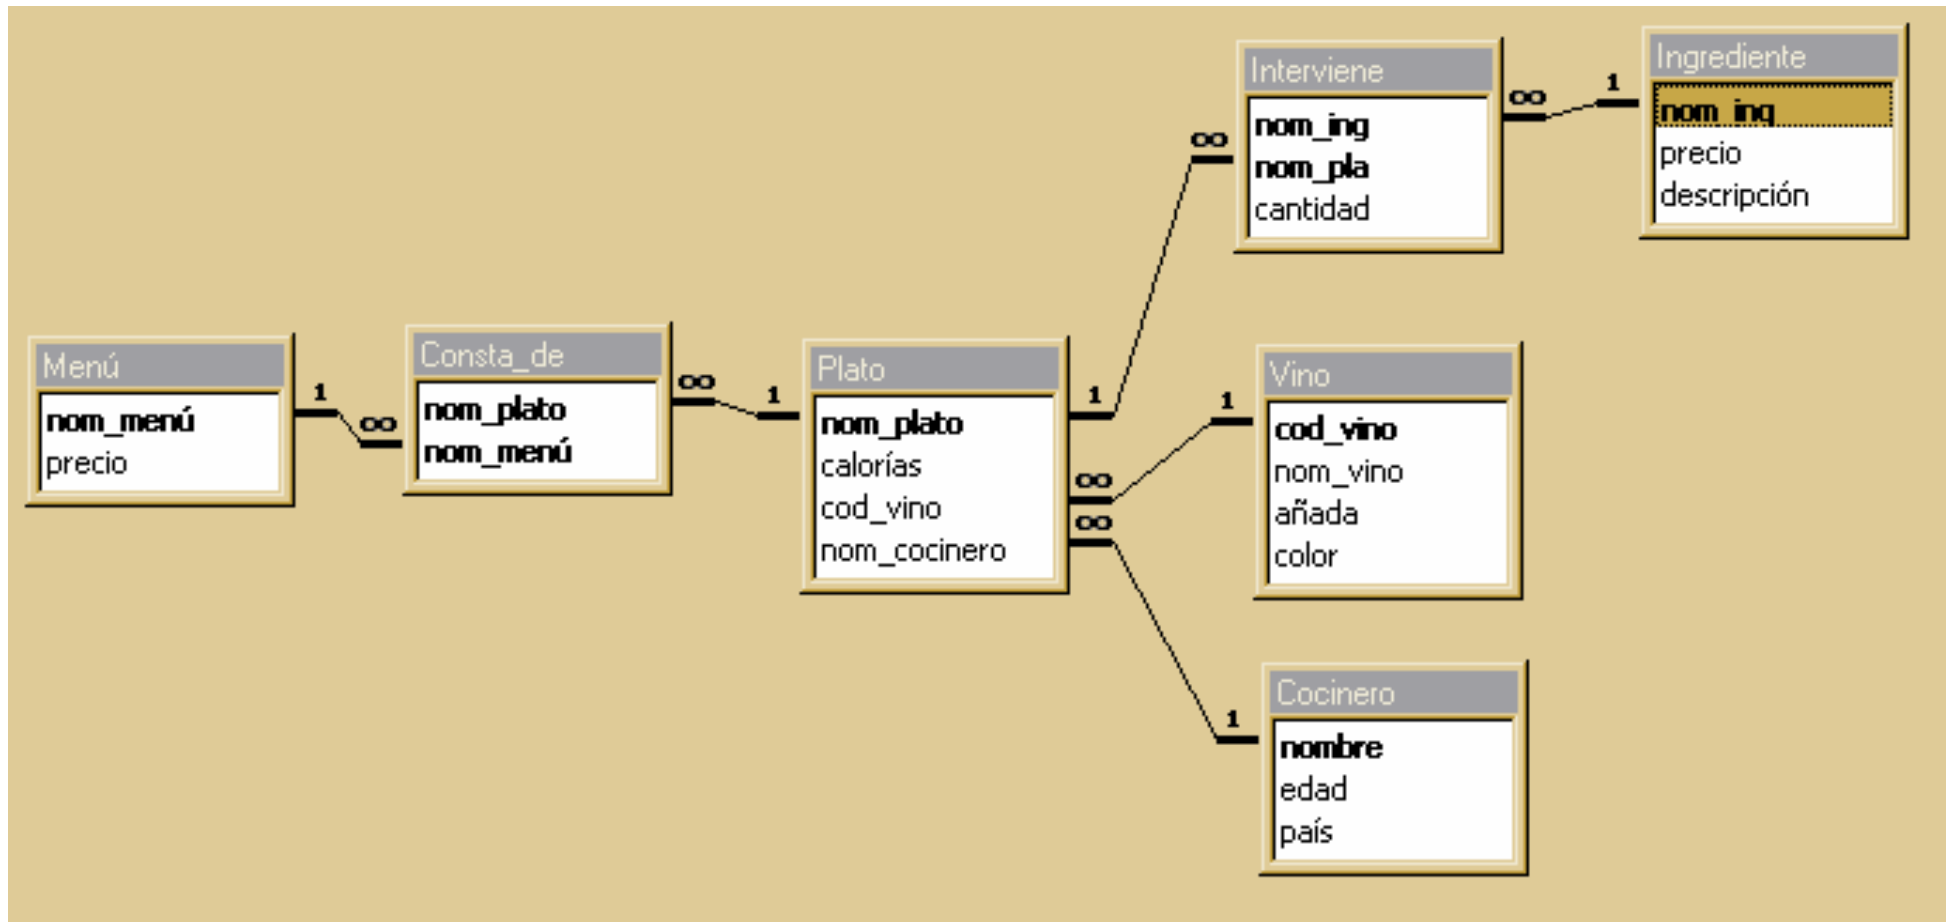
Interviene
nom_ing
nom_pla
cantidad

Ingrediente
nom_ing
precio
descripción

Menú
nom_menú
precio

Consta_de
nom_plato
nom_menú

Plato
nom_plato
calorías
cod_vino
nom_cocinero

Vino
cod_vino
nom_vino
añada
color

Cocinero
nombre
edad
país

1 ∞ ∞ 1 1 ∞ ∞ 1 1 ∞ 1 ∞ 1